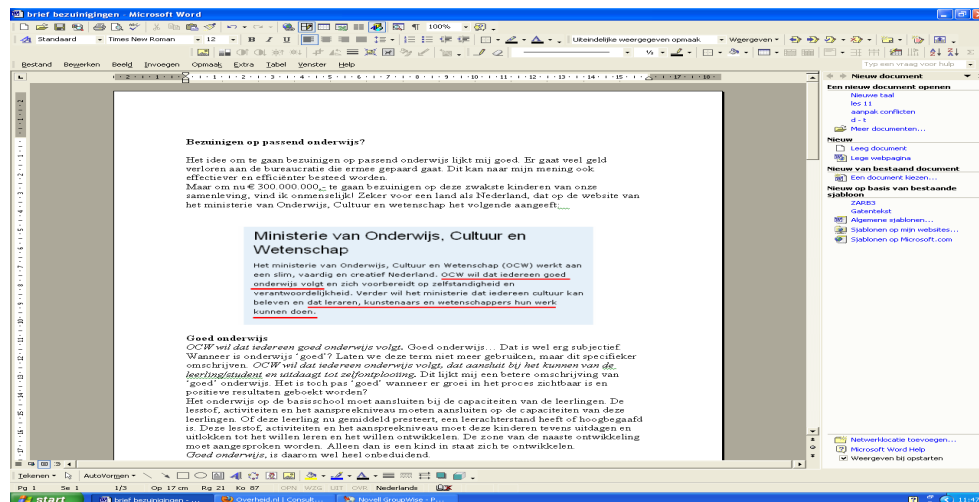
brief bezuinigingen - Microsoft Word

Standaard | Times New Roman | 12 | B | I | U | 100% | Uiteindelijke weergegeven opmaak | Weergeven

Bestand Bewerken Beeld Invoegen Opmaak Extra Tabel Venster Help

Typ een vraag voor hulp

Bezuinigen op passend onderwijs?

Het idee om te gaan bezuinigen op passend onderwijs lijkt mij goed. Er gaat veel geld verloren aan de bureaucratie die ermee gepaard gaat. Dit kan naar mijn mening ook effectiever en efficiënter besteed worden.
Maar om nu € 300.000.000,- te gaan bezuinigen op deze zwakste kinderen van onze samenleving, vind ik onmenselijk! Zeker voor een land als Nederland, dat op de website van het ministerie van Onderwijs, Cultuur en wetenschap het volgende aangeeft:

Ministerie van Onderwijs, Cultuur en Wetenschap

Het ministerie van Onderwijs, Cultuur en Wetenschap (OCW) werkt aan een slim, vaardig en creatief Nederland. OCW wil dat iedereen goed onderwijs volgt en zich voorbereidt op zelfstandigheid en verantwoordelijkheid. Verder wil het ministerie dat iedereen cultuur kan beleven en dat leraren, kunstenaars en wetenschappers hun werk kunnen doen.

Goed onderwijs
OCW wil dat iedereen goed onderwijs volgt. Goed onderwijs… Dat is wel erg subjectief. Wanneer is onderwijs 'goed'? Laten we deze term niet meer gebruiken, maar dit specifieker omschrijven. OCW wil dat iedereen onderwijs volgt, dat aansluit bij het kunnen van de leerling/student en uitdaagt tot zelfontplooiing. Dit lijkt mij een betere omschrijving van 'goed' onderwijs. Het is toch pas 'goed' wanneer er groei in het proces zichtbaar is en positieve resultaten geboekt worden?
Het onderwijs op de basisschool moet aansluiten bij de capaciteiten van de leerlingen. De lesstof, activiteiten en het aanspreekniveau moeten aansluiten op de capaciteiten van deze leerlingen. Of deze leerling nu gemiddeld presteert, een leerachterstand heeft of hoogbegaafd is. Deze lesstof, activiteiten en het aanspreekniveau moet deze kinderen tevens uitdagen en uitlokken tot het willen leren en het willen ontwikkelen. De zone van de naaste ontwikkeling moet aangesproken worden. Alleen dan is een kind in staat zich te ontwikkelen.
Goed onderwijs, is daarom wel heel onbeduidend.

Nieuw document
Een nieuw document openen
Nieuwe taal
les 11
aanpak conflicten
d - t
Meer documenten...
Nieuw
Leeg document
Lege webpagina
Nieuw van bestaand document
Een document kiezen...
Nieuw op basis van bestaande sjabloon
ZAR83
Gatentekst
Algemene sjablonen...
Sjablonen op mijn websites...
Sjablonen op Microsoft.com

Netwerklocatie toevoegen...
Microsoft Word Help
Weergeven bij opstarten

Tekenen | AutoVormen

Pg 1 | Se 1 | 1/3 | Op 17 cm | Rg 21 | Ko 87 | OPN | WIJZ | UIT | OVR | Nederlands

start | brief bezuinigingen - ... | Overheid.nl | Consult... | Novell GroupWise - P...